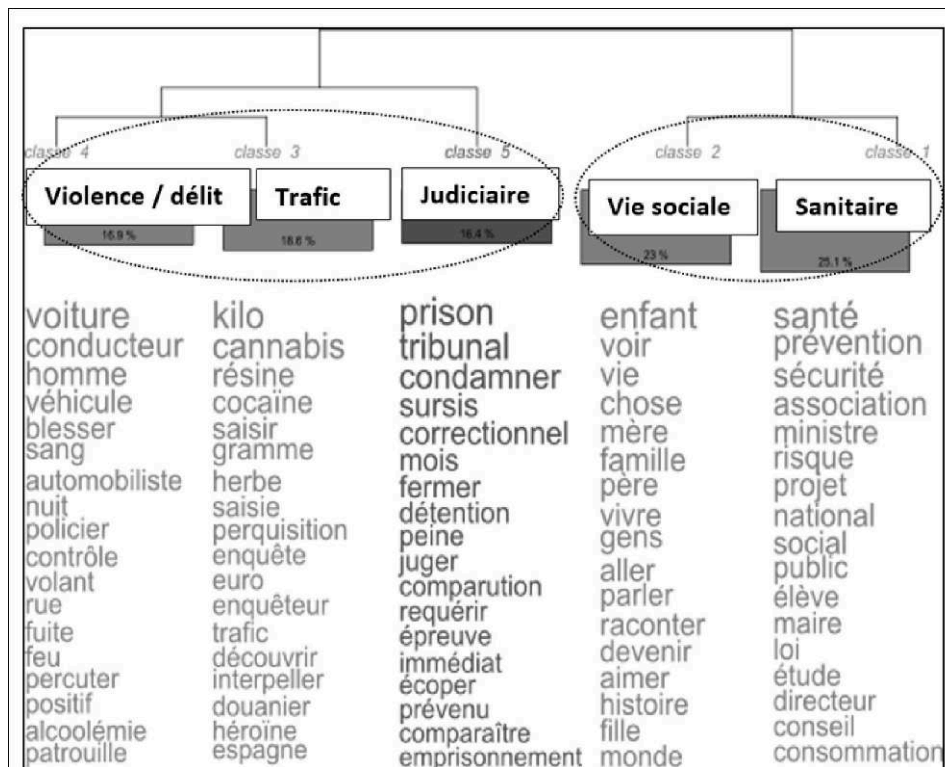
classe 4 classe 3 classe 5 classe 2 classe 1

Violence / délit
16.9 %

Trafic
18.6 %

Judiciaire
16.4 %

Vie sociale
23 %

Sanitaire
25.1 %

voiture
conducteur
homme
véhicule
blesser
sang
automobiliste
nuit
policier
contrôle
volant
rue
fuite
feu
percuter
positif
alcoolémie
patrouille

kilo
cannabis
résine
cocaïne
saisir
gramme
herbe
saisie
perquisition
enquête
euro
enquêteur
trafic
découvrir
interpeller
douanier
héroïne
espagne

prison
tribunal
condamner
sursis
correctionnel
mois
fermer
détention
peine
juger
comparution
requérir
épreuve
immédiat
écoper
prévenu
comparaître
emprisonnement

enfant
voir
vie
chose
mère
famille
père
vivre
gens
aller
parler
raconter
devenir
aimer
histoire
fille
monde

santé
prévention
sécurité
association
ministre
risque
projet
national
social
public
élève
maire
loi
étude
directeur
conseil
consommation